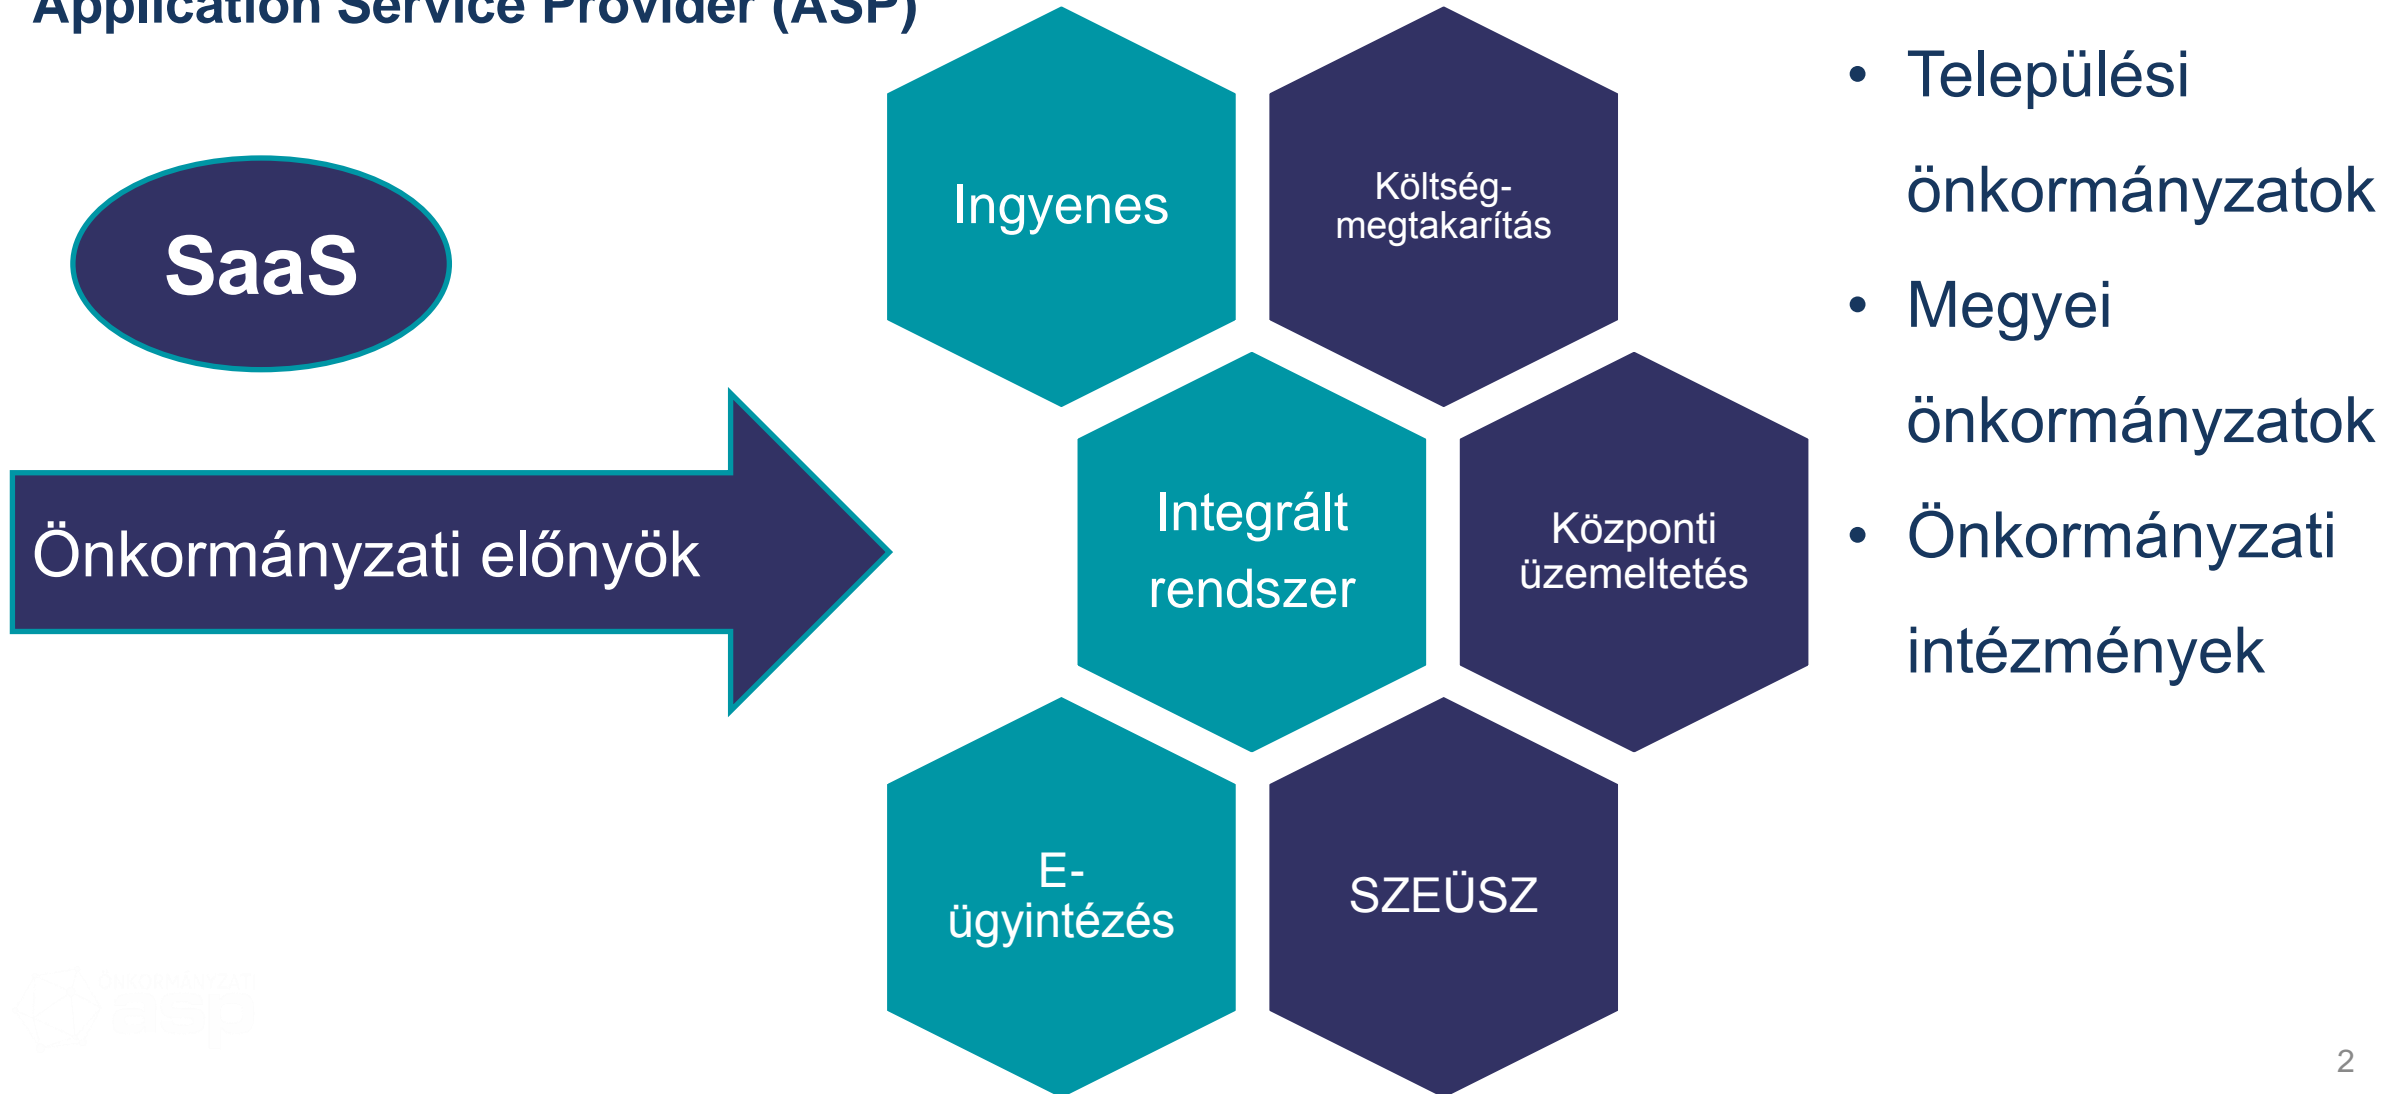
Application Service Provider (ASP)

SaaS

Önkormányzati előnyök

Ingyenes

Költség-megtakarítás

Integrált rendszer

Központi üzemeltetés

E-ügyintézés

SZEÜSZ

- Települési önkormányzatok
- Megyei önkormányzatok
- Önkormányzati intézmények

2